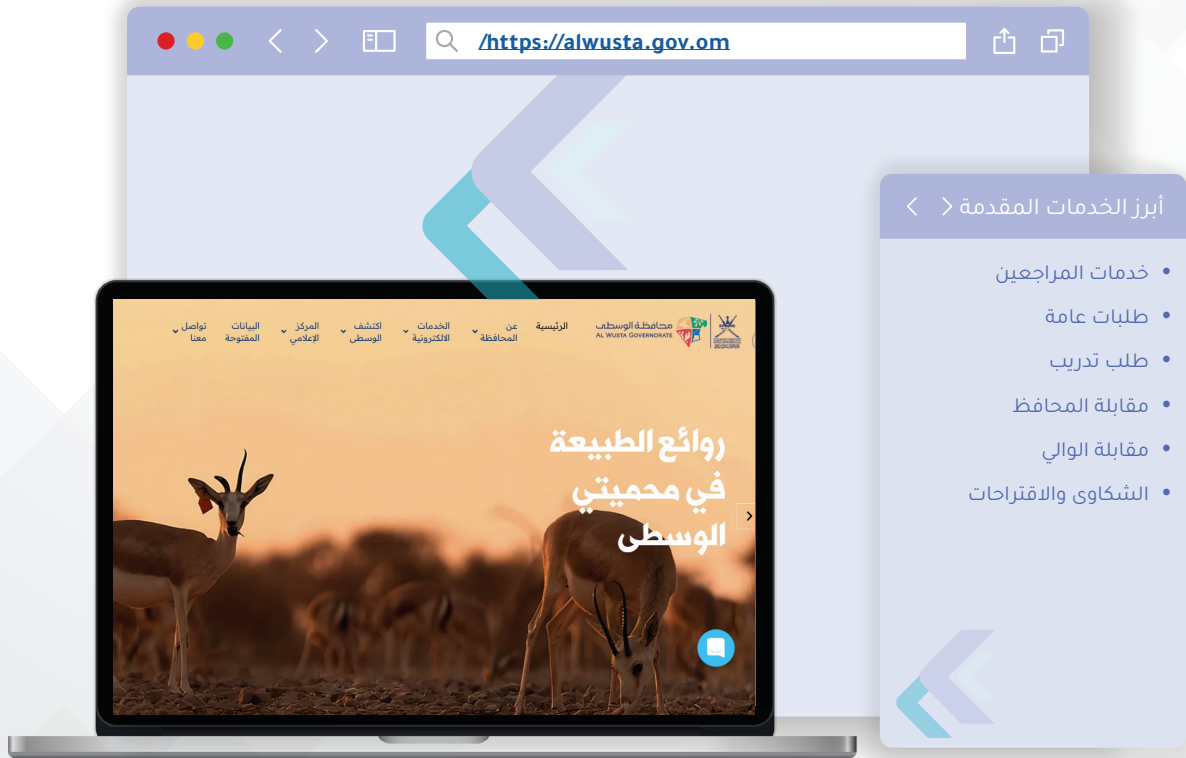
/https://alwusta.gov.om

أبرز الخدمات المقدمة

• خدمات المراجعين
• طلبات عامة
• طلب تدريب
• مقابلة المحافظ
• مقابلة الوالي
• الشكاوى والاقتراحات

محافظة الوسطى
AL WUSTA GOVERNORATE

الرئيسية
عن المحافظة
الخدمات الالكترونية
اكتشف الوسطى
المركز الإعلامي
البيانات المفتوحة
تواصل معنا

روائع الطبيعة في محميتي الوسطى